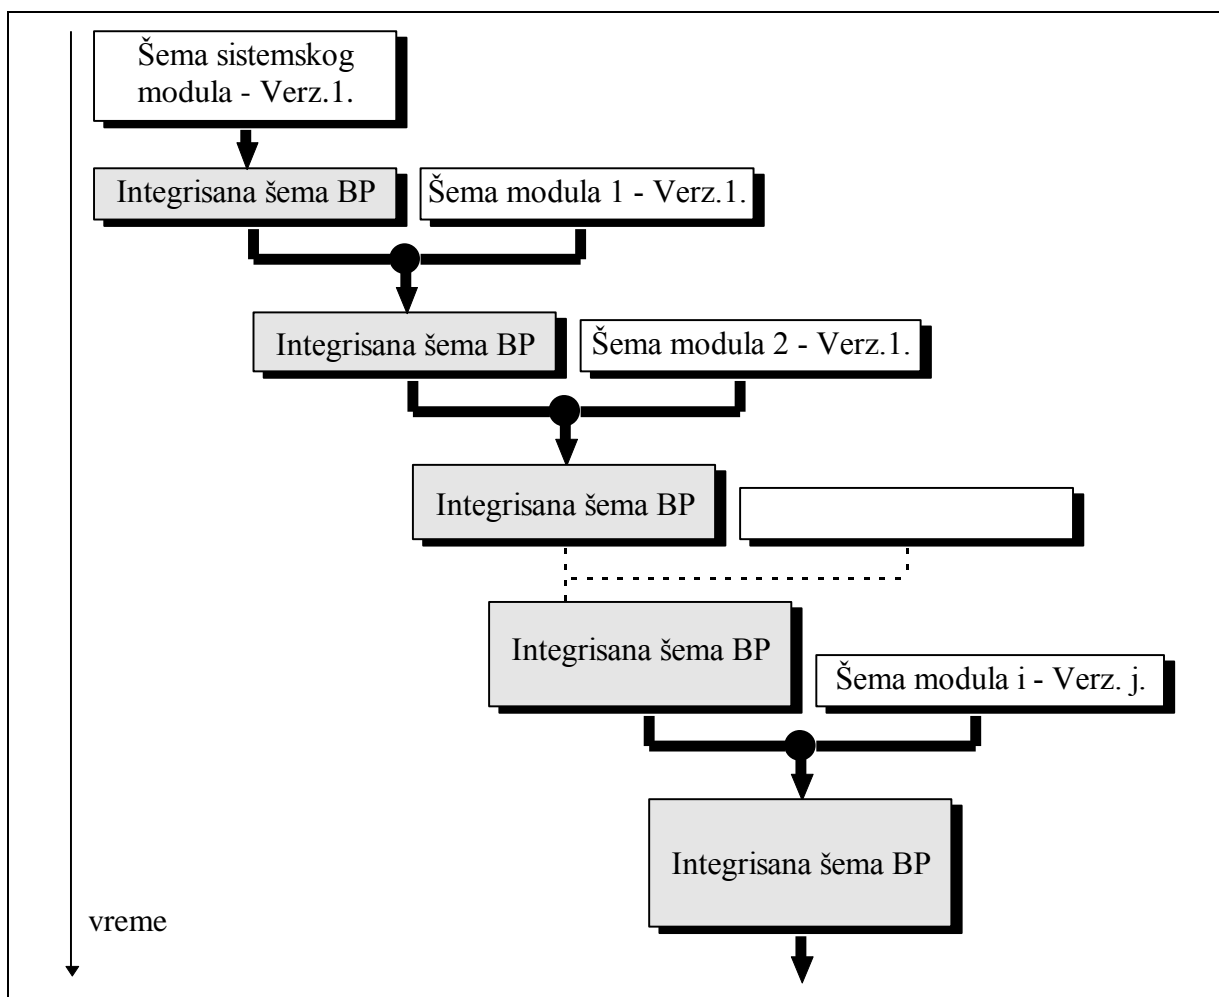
Šema sistemskog modula - Verz.1.

Integrisana šema BP

Šema modula 1 - Verz.1.

Integrisana šema BP

Šema modula 2 - Verz.1.

Integrisana šema BP

Integrisana šema BP

Šema modula i - Verz. j.

Integrisana šema BP

vreme